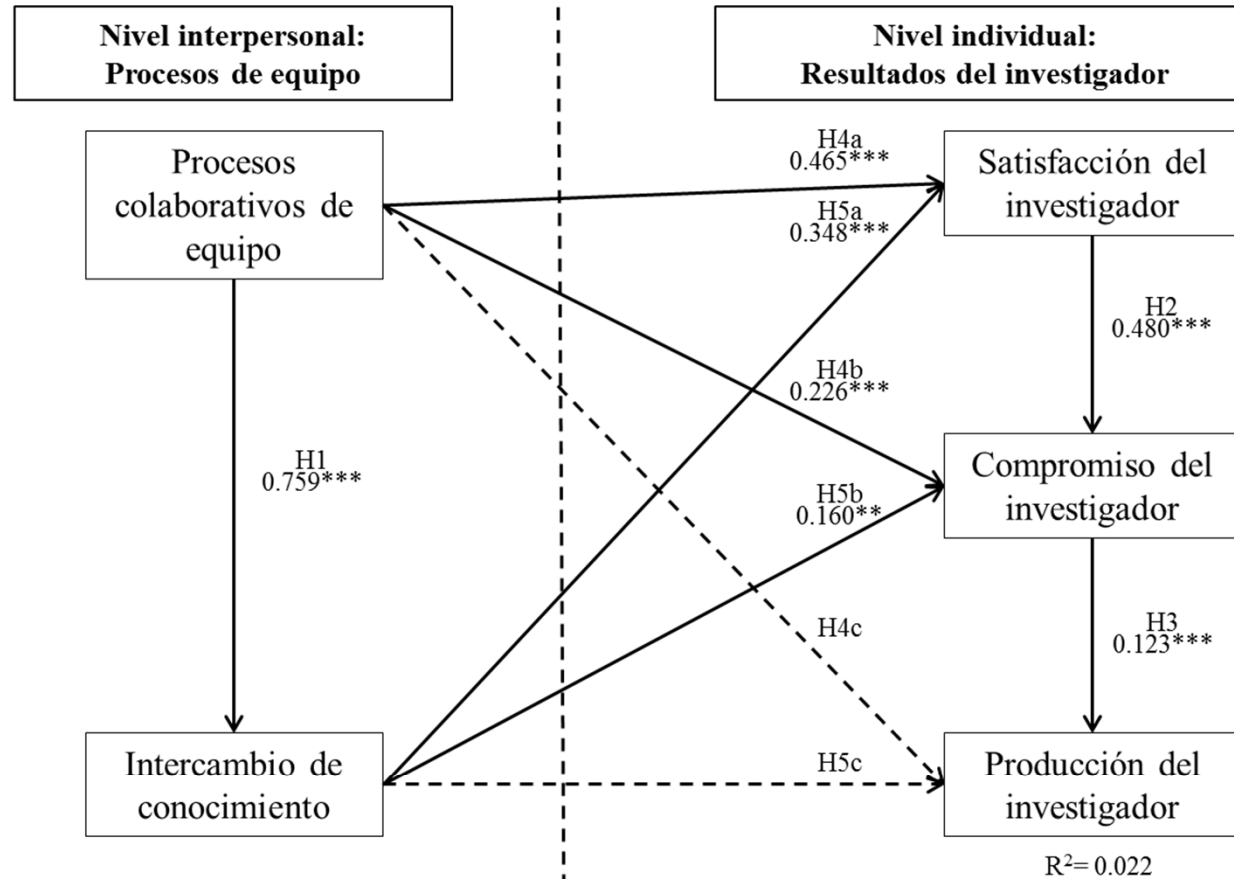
Nivel interpersonal:
Procesos de equipo

Nivel individual:
Resultados del investigador

Procesos colaborativos de equipo

H4a
0.465***

Satisfacción del investigador

H5a
0.348***

H2
0.480***

H4b
0.226***

H1
0.759***

Compromiso del investigador

H5b
0.160**

H4c

H3
0.123***

Intercambio de conocimiento

H5c

Producción del investigador

$R^2$= 0.022